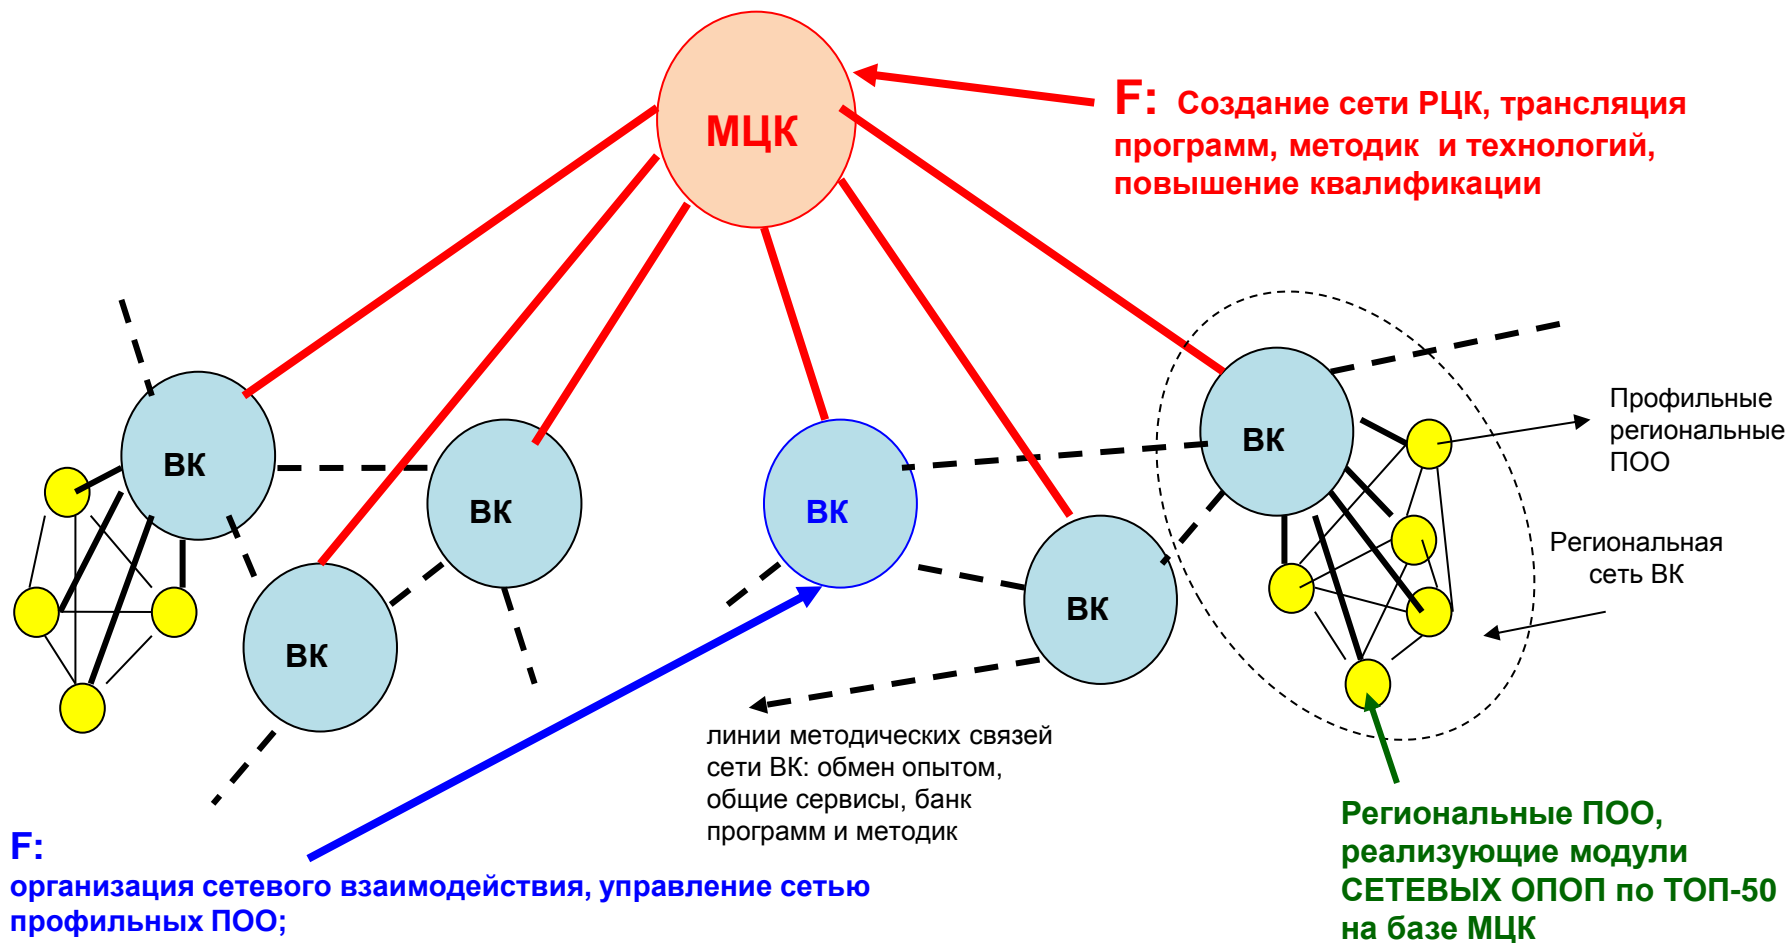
МЦК

F: Создание сети РЦК, трансляция программ, методик и технологий, повышение квалификации

ВК

ВК

ВК

ВК

ВК

ВК

Профильные региональные ПОО

Региональная сеть ВК

линии методических связей сети ВК: обмен опытом, общие сервисы, банк программ и методик

F:
организация сетевого взаимодействия, управление сетью профильных ПОО;

Региональные ПОО, реализующие модули СЕТЕВЫХ ОПОП по ТОП-50 на базе МЦК